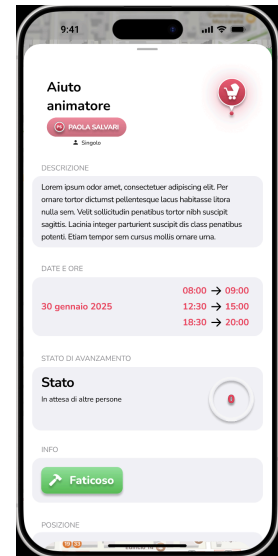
9:41

Aiuto animatore

PAOLA SALVARI

Singolo

DESCRIZIONE

Lorem ipsum odor amet, consectetuer adipiscing elit. Per ornare tortor dictumst pellentesque lacus habitasse litora nulla sem. Velit sollicitudin penatibus tortor nibh suscipit sagittis. Lacinia integer parturient suscipit dis class penatibus potenti. Etiam tempor sem cursus mollis ornare urna.

DATE E ORE

30 gennaio 2025

08:00 → 09:00
12:30 → 15:00
18:30 → 20:00

STATO DI AVANZAMENTO

Stato

In attesa di altre persone

INFO

Faticoso

POSIZIONE